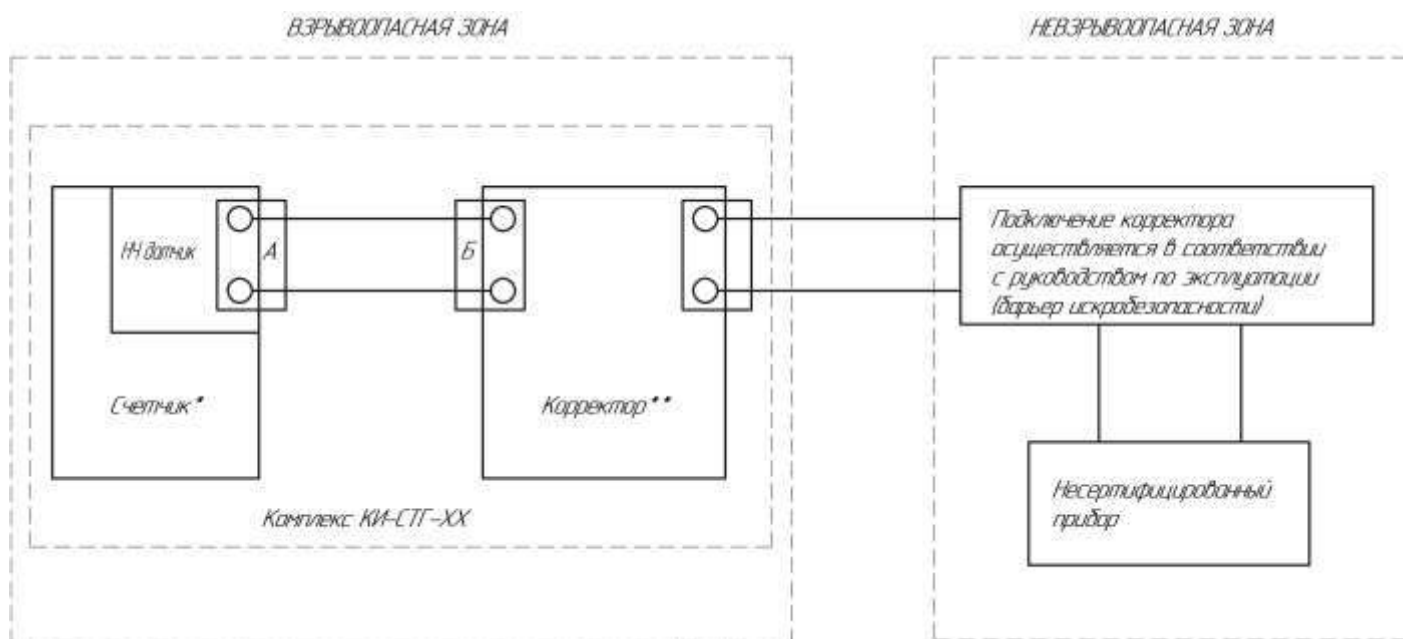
ВЗРЫВООПАСНАЯ ЗОНА

НЕВЗРЫВООПАСНАЯ ЗОНА

НЧ датчик

А

Б

Подключение корректора осуществляется в соответствии с руководством по эксплуатации (барьер искробезопасности)

Счетчик*

Корректор**

Комплекс КИ-СТГ-XX

Несертифицированный прибор